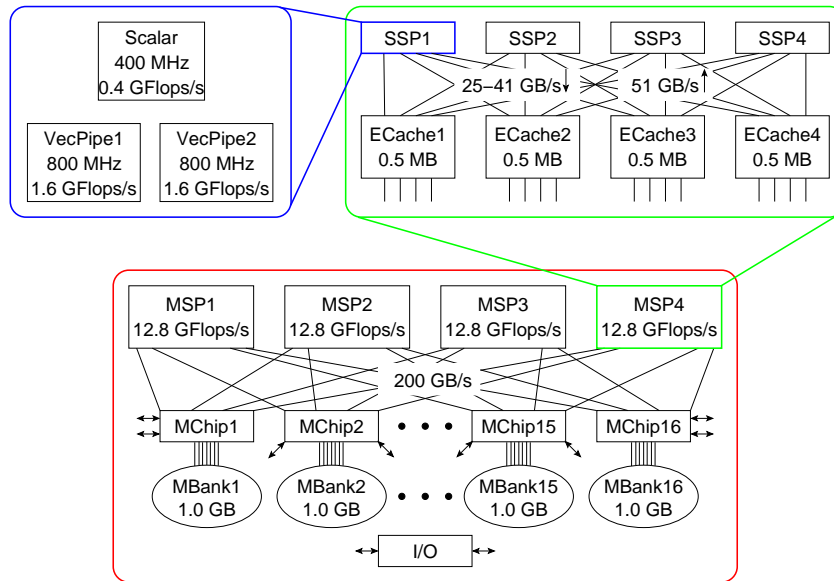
Scalar
400 MHz
0.4 GFlops/s

VecPipe1
800 MHz
1.6 GFlops/s

VecPipe2
800 MHz
1.6 GFlops/s

SSP1

SSP2

SSP3

SSP4

25–41 GB/s

51 GB/s

ECache1
0.5 MB

ECache2
0.5 MB

ECache3
0.5 MB

ECache4
0.5 MB

MSP1
12.8 GFlops/s

MSP2
12.8 GFlops/s

MSP3
12.8 GFlops/s

MSP4
12.8 GFlops/s

200 GB/s

MChip1

MChip2

• • •

MChip15

MChip16

MBank1
1.0 GB

MBank2
1.0 GB

• • •

MBank15
1.0 GB

MBank16
1.0 GB

I/O